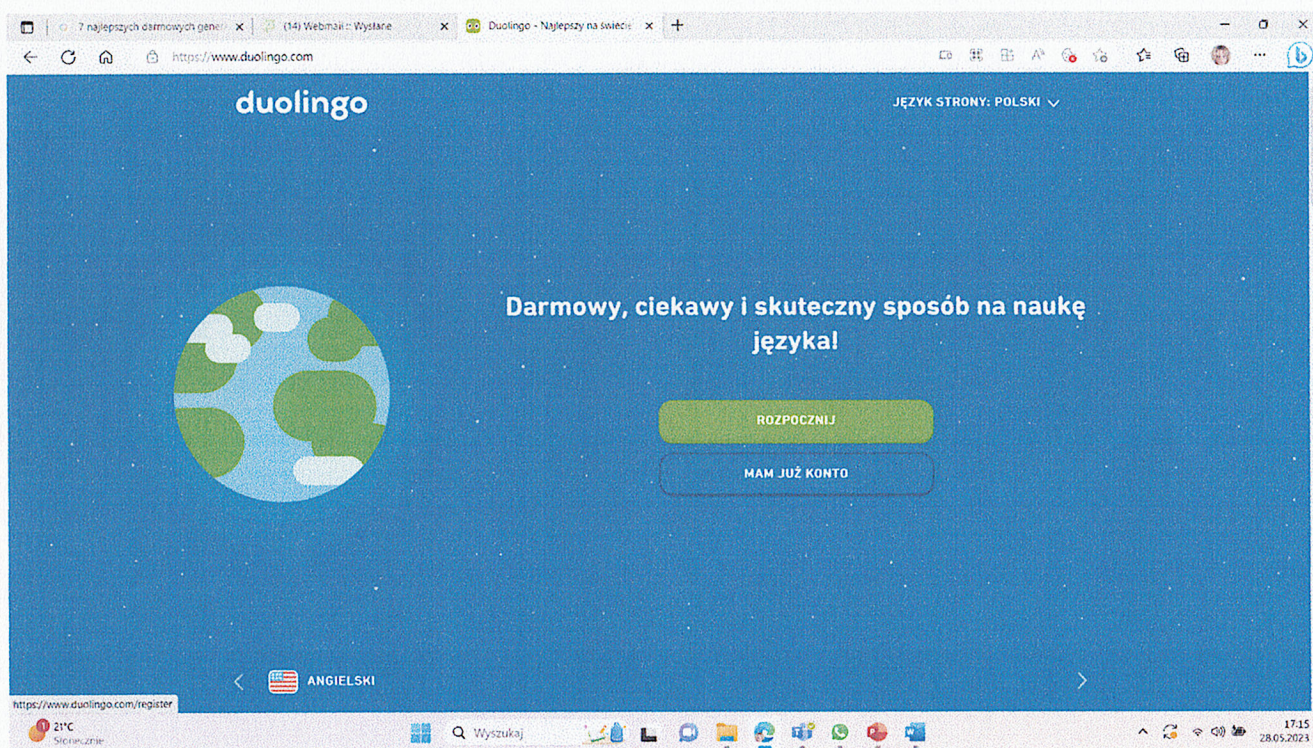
7 najlepszych darmowych gener
(14) Webmail :: Wysłane
Duolingo - Najlepszy na świecie
https://www.duolingo.com

duolingo
JĘZYK STRONY: POLSKI

Darmowy, ciekawy i skuteczny sposób na naukę języka!

ROZPOCZNIJ
MAM JUŻ KONTO

ANGIELSKI

https://www.duolingo.com/register
21°C
Słonecznie
Wyszukaj
17:15
28.05.2023